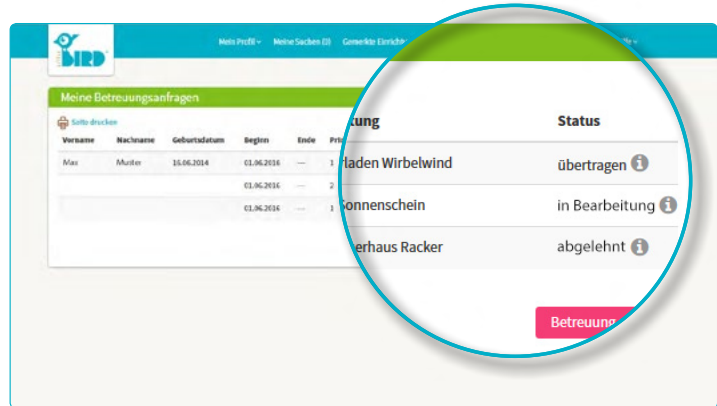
BIRD

Mein Profil ▾ Meine Sachen (3) Gemerkte Einricht

Meine Betreuungsanfragen

Seite drucken

| Vorname | Nachname | Geburtsdatum | Beginn | Ende | Pri |
|---|---|---|---|---|---|
| Max | Muster | 16.06.2014 | 01.06.2016 | — | 1 |
| | | | 01.06.2016 | — | 2 |
| | | | 01.06.2016 | — | 1 |

| tung | Status |
|---|---|
| laden Wirbelwind | übertragen |
| Sonnenschein | in Bearbeitung |
| erhaus Racker | abgelehnt |

Betreuung